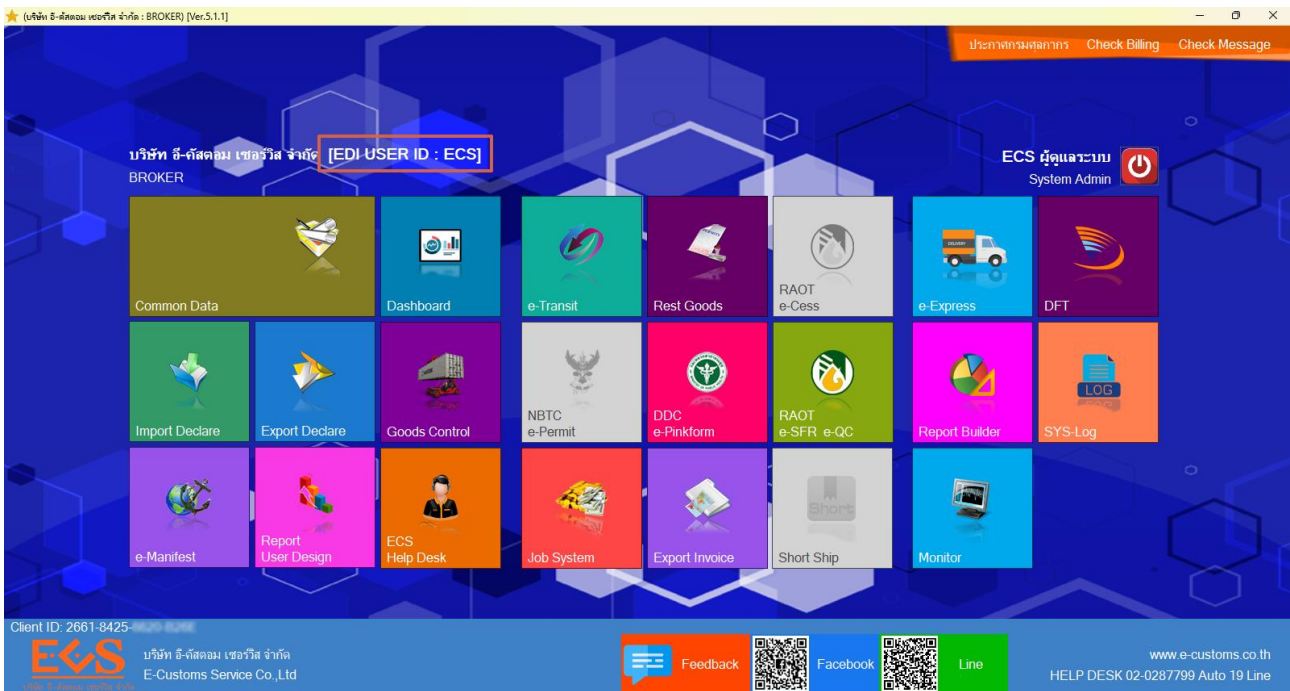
(บริษัท อี-คัสตอม เซอร์วิส จำกัด : BROKER) [Ver.5.1.1]

ประกาศกรมศุลกากร Check Billing Check Message

บริษัท อี-คัสตอม เซอร์วิส จำกัด [EDI USER ID : ECS]
BROKER

ECS ผู้ดูแลระบบ
System Admin

Common Data
Dashboard
e-Transit
Rest Goods
RAOT e-Cess
e-Express
DFT
Import Declare
Export Declare
Goods Control
NBTC e-Permit
DDC e-Pinkform
RAOT e-SFR e-QC
Report Builder
LOG
SYS-Log
e-Manifest
Report User Design
ECS Help Desk
Job System
Export Invoice
Short
Short Ship
Monitor

Client ID: 2661-8425-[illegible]
ECS
บริษัท อี-คัสตอม เซอร์วิส จำกัด
บริษัท อี-คัสตอม เซอร์วิส จำกัด
E-Customs Service Co.,Ltd
Feedback
Facebook
Line
www.e-customs.co.th
HELP DESK 02-0287799 Auto 19 Line